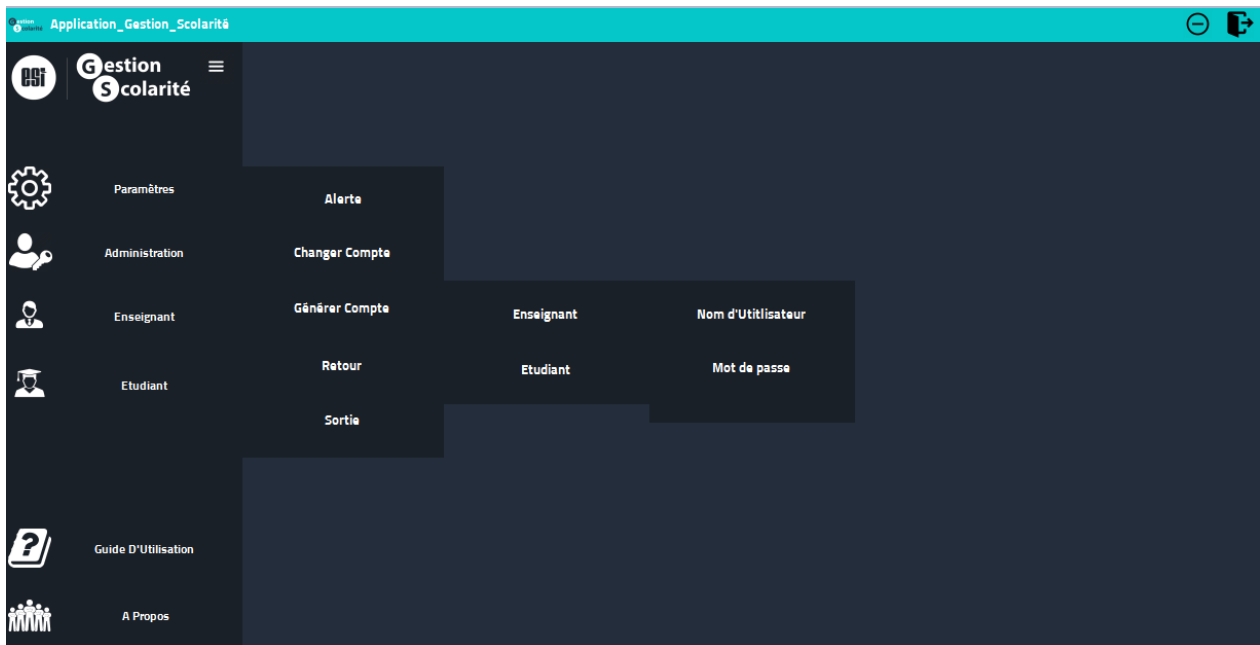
Gestion Scolarité Application_Gestion_Scolarité

esi

Gestion Scolarité

Paramètres

Administration

Enseignant

Etudiant

Alerte

Changer Compte

Générer Compte

Retour

Sortie

Enseignant

Etudiant

Nom d'Utitlisateur

Mot de passe

Guide D'Utilisation

A Propos